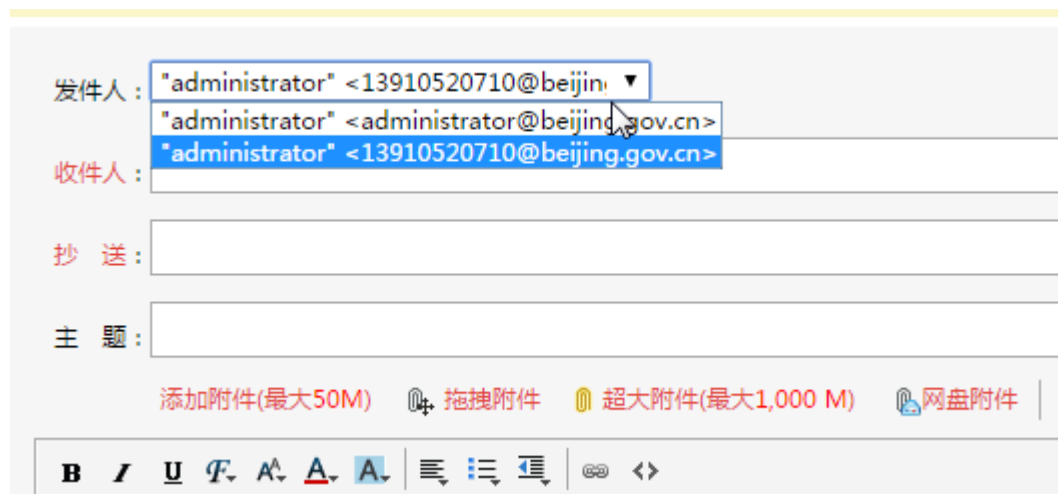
发件人： "administrator" <13910520710@beijin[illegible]

"administrator" <administrator@beijin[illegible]gov.cn>

"administrator" <13910520710@beijing.gov.cn>

收件人：

抄 送：

主 题：

添加附件(最大50M) 拖拽附件 超大附件(最大1,000 M) 网盘附件

B I U F A A A